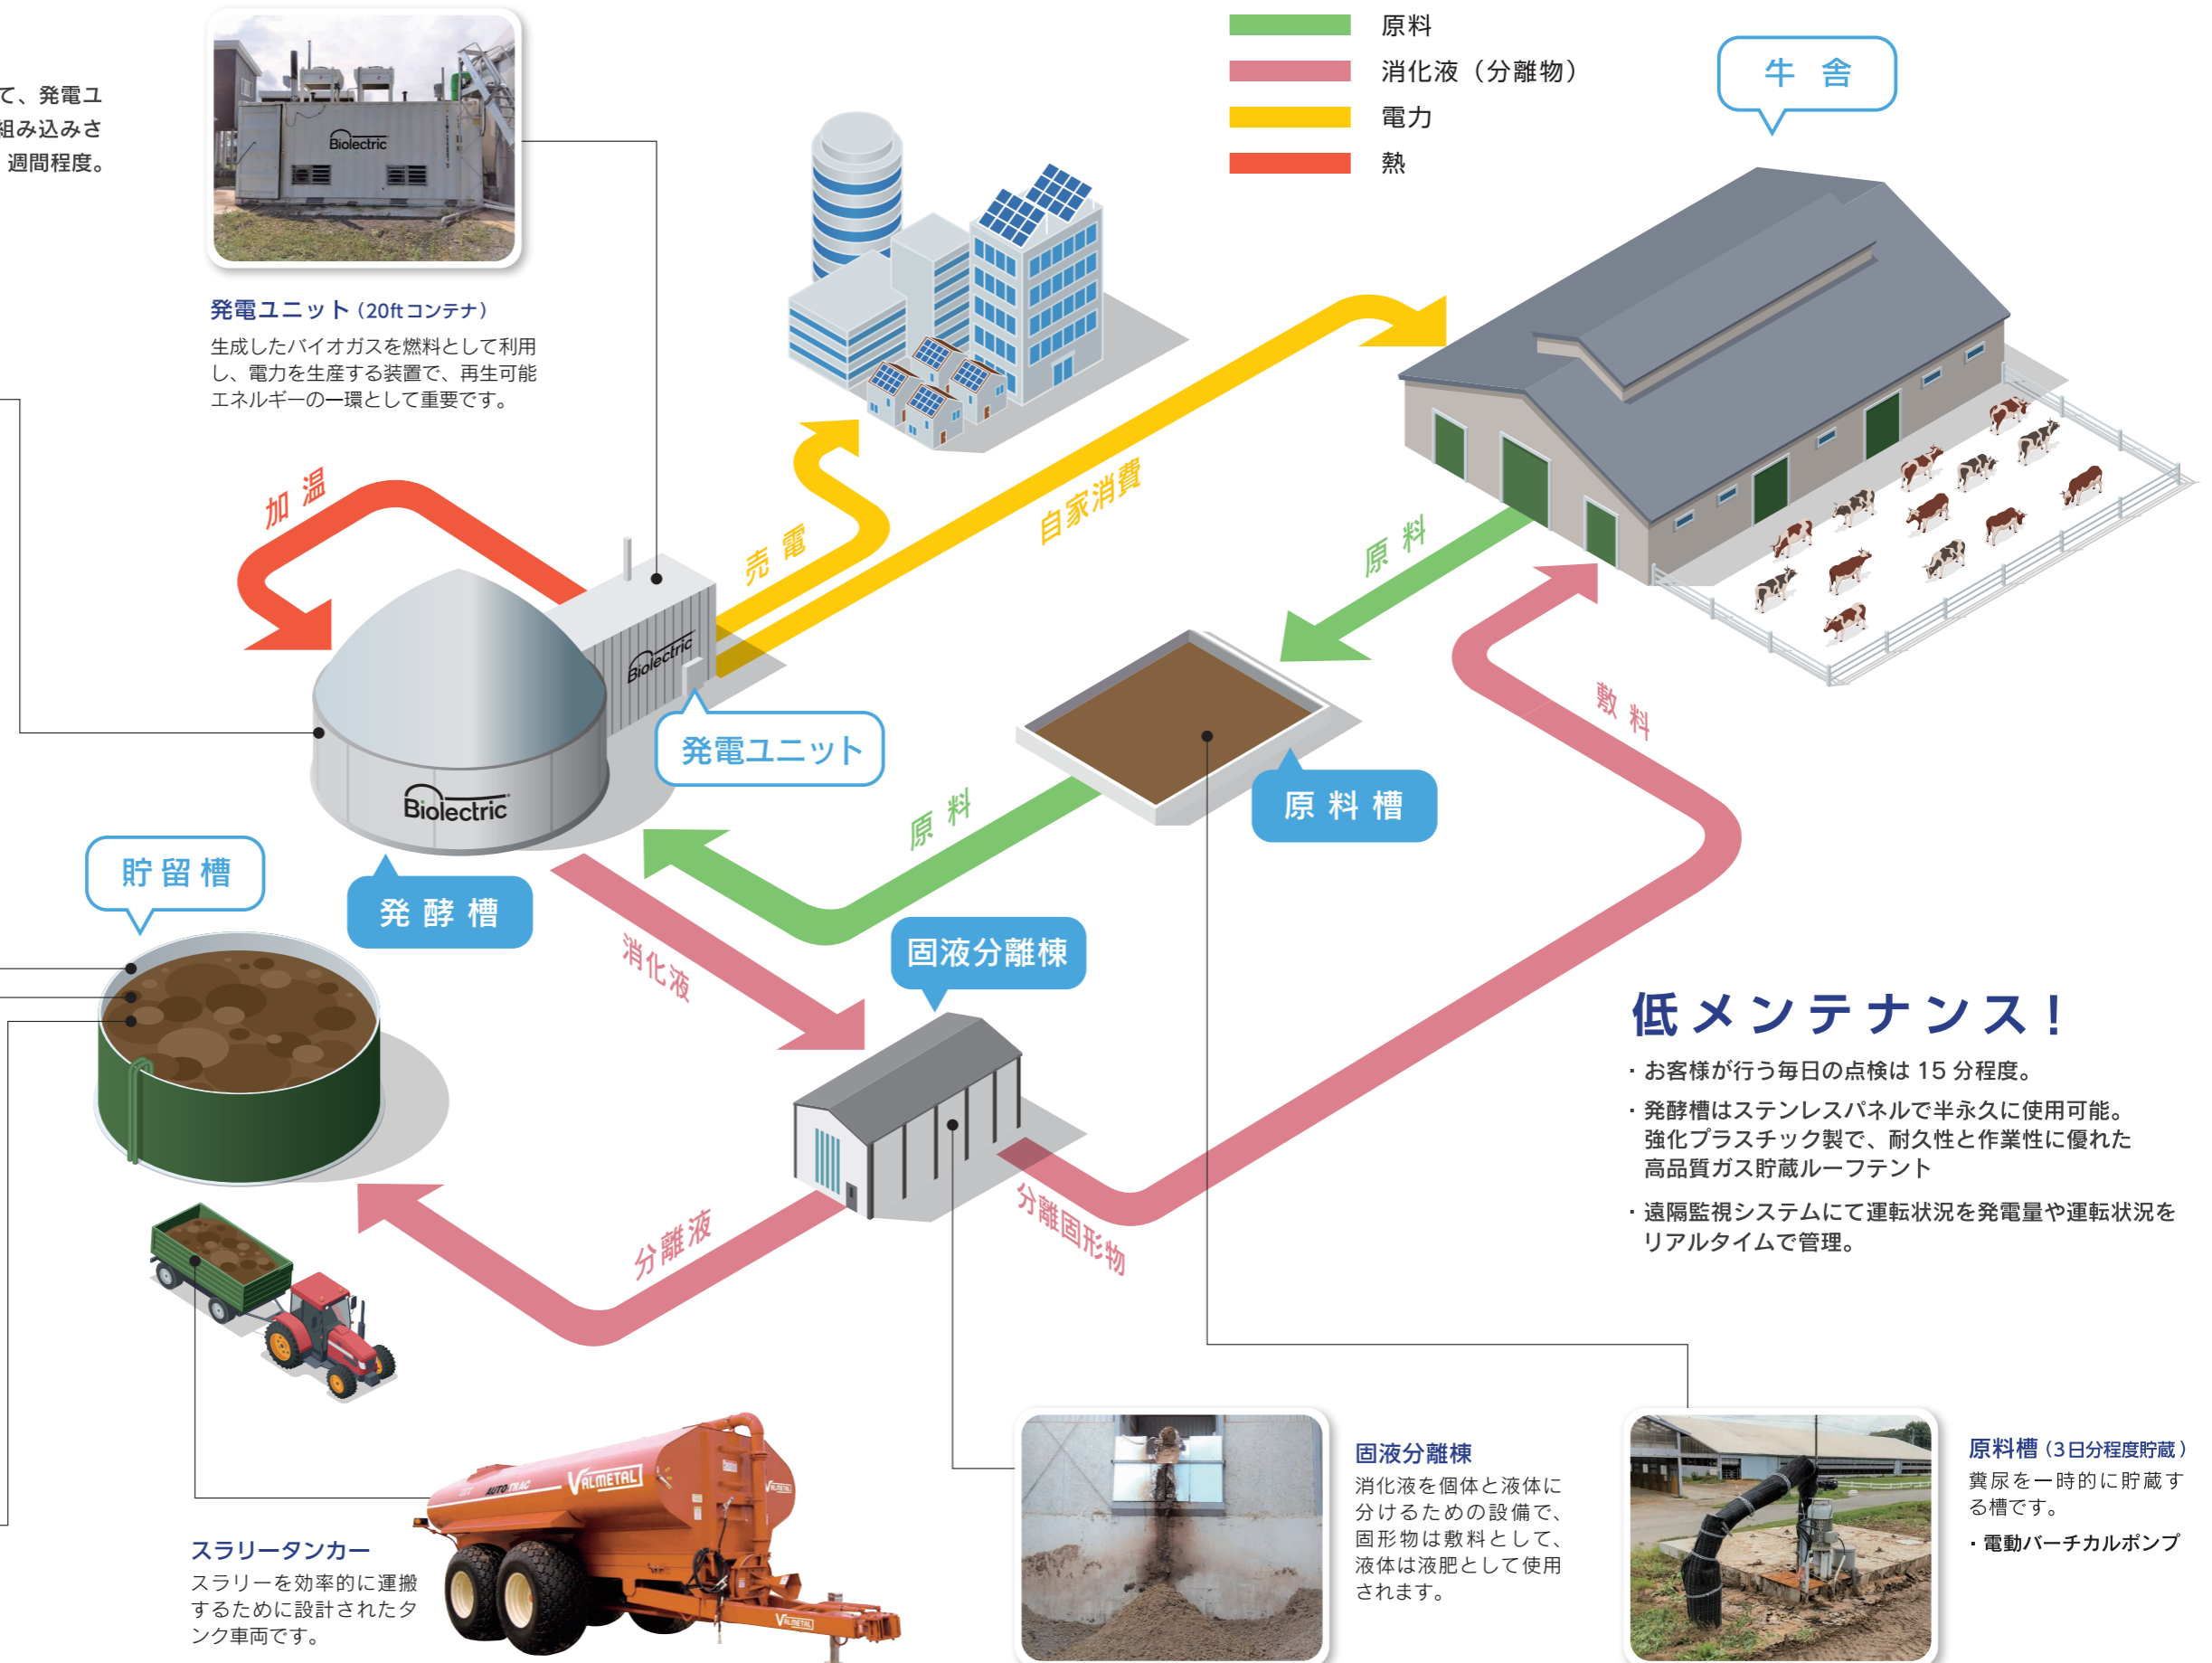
て、発電ユ
組み込みさ
週間程度。

原料
消化液（分離物）
電力
熱

牛 舎

Biolectric

発電ユニット（20ftコンテナ）
生成したバイオガスを燃料として利用し、電力を生産する装置で、再生可能エネルギーの一環として重要です。

加 温
売 電
自家消費
原 料
敷 料

Biolectric
Biolectric
発電ユニット
原 料 槽
原 料
発 酵 槽
貯 留 槽
消化液
固液分離棟
分離液
分離固形物

低メンテナンス！
・お客様が行う毎日の点検は 15 分程度。
・発酵槽はステンレスパネルで半永久に使用可能。強化プラスチック製で、耐久性と作業性に優れた高品質ガス貯蔵ルーフテント
・遠隔監視システムにて運転状況を発電量や運転状況をリアルタイムで管理。

VALMETAL
AUTOTRAC
スラリータンカー
スラリーを効率的に運搬するために設計されたタンク車両です。

固液分離棟
消化液を個体と液体に分けるための設備で、固形物は敷料として、液体は液肥として使用されます。

原料槽（3日分程度貯蔵）
糞尿を一時的に貯蔵する槽です。
・電動バーチカルポンプ